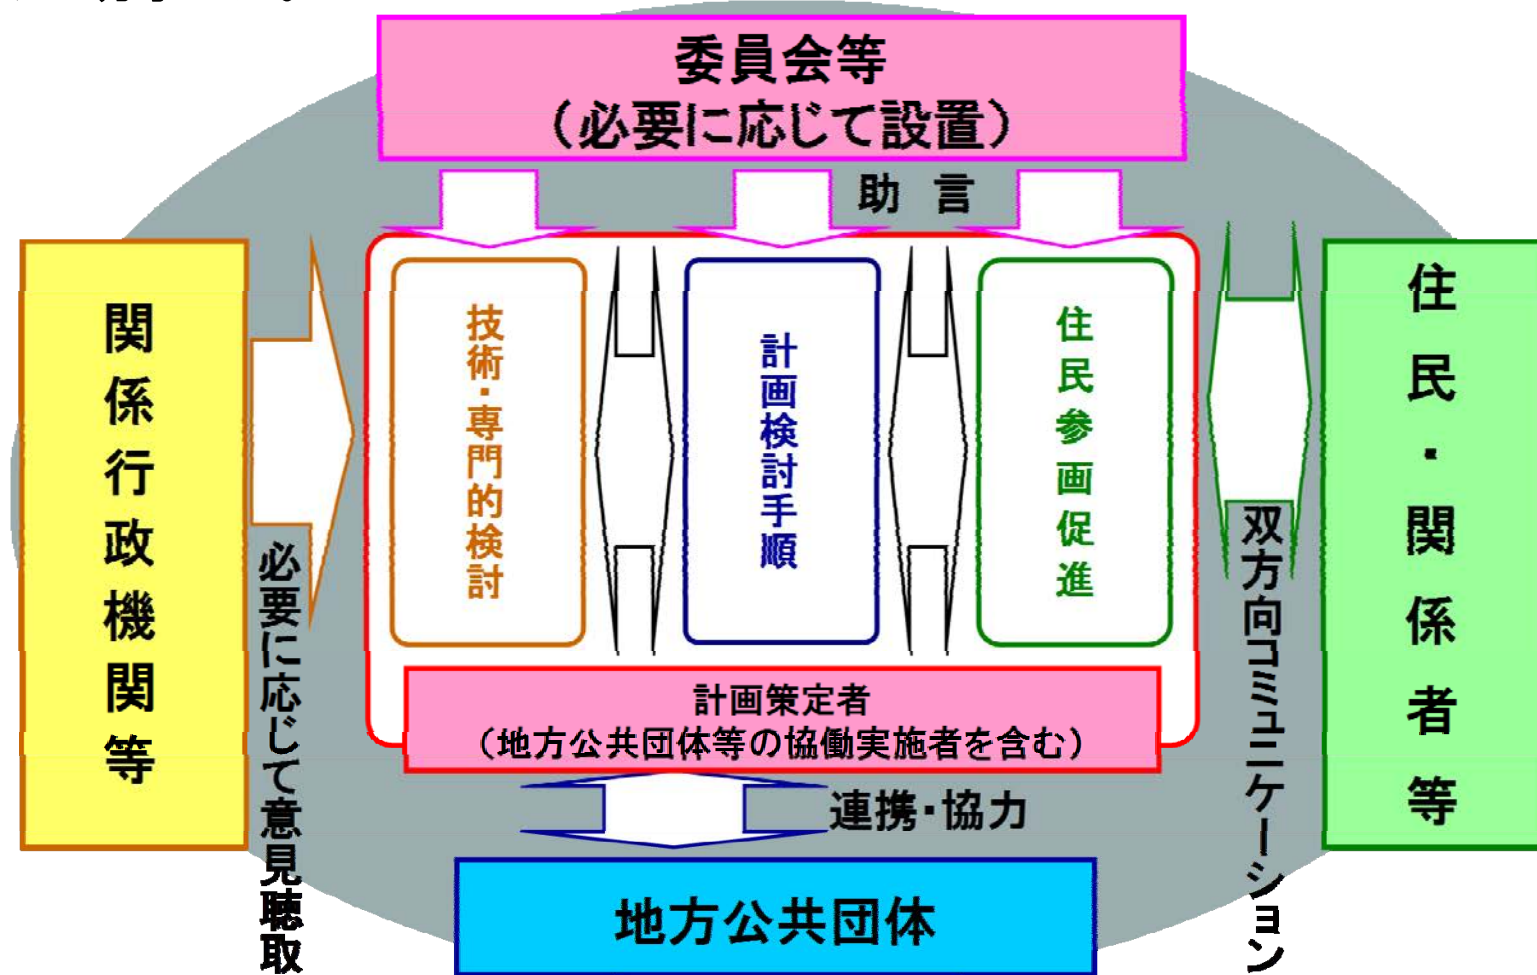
委員会等
（必要に応じて設置）

助　言

関係行政機関等

必要に応じて意見聴取

技術・専門的検討

計画検討手順

住民参画促進

双方向コミュニケーション

住民・関係者等

計画策定者
（地方公共団体等の協働実施者を含む）

連携・協力

地方公共団体